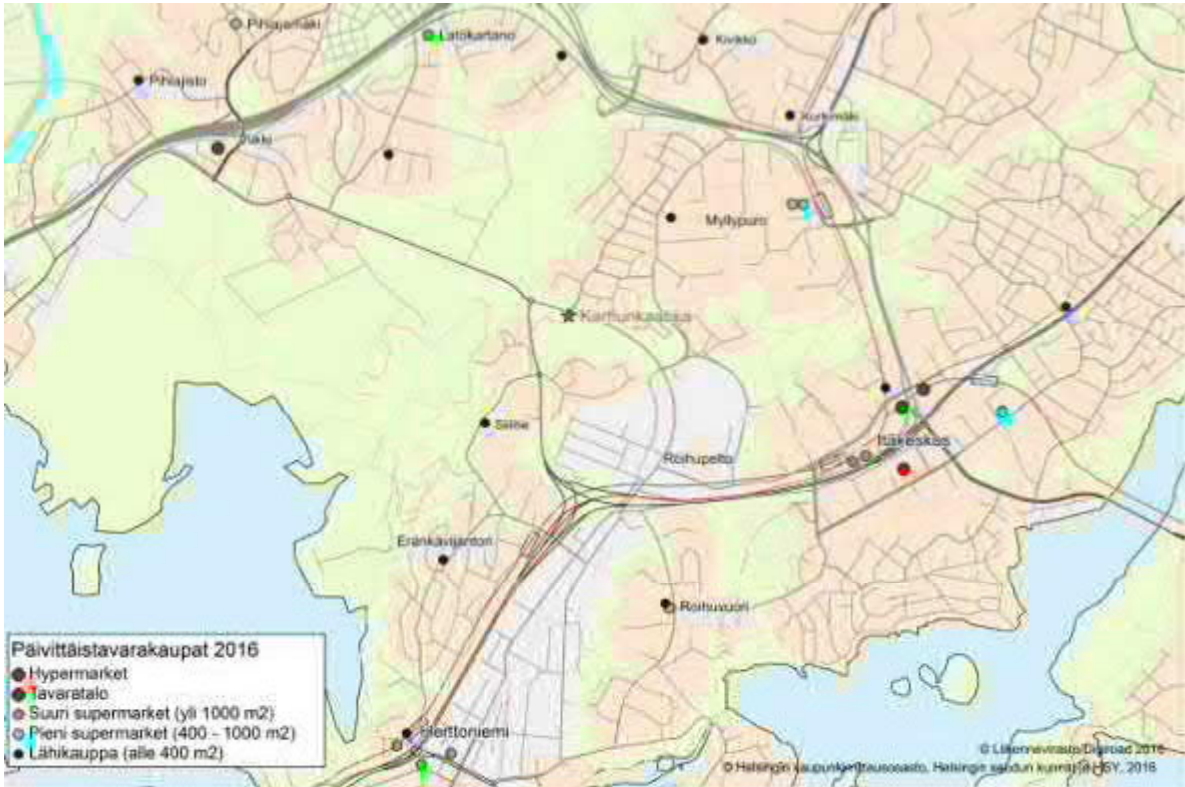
Pihlajamäki
Latokartano
Kivikko
Pihlajisto
Kurkimäki
Pukki
Myllypuro
Karhunkaatsa
Siilitie
Roihupelto
Itäkeskus
Eränkävijäntori
Roihuvuori
Herttoniemi

Päivittäistavarakaupat 2016
Hypermarket
Tavaratalo
Suuri supermarket (yli 1000 m2)
Pieni supermarket (400 - 1000 m2)
Lähikauppa (alle 400 m2)

© Liikennevirasto/Digiroad 2016
© Helsingin kaupunkimittausosasto, Helsingin seudun kunnat ja HSY, 2016